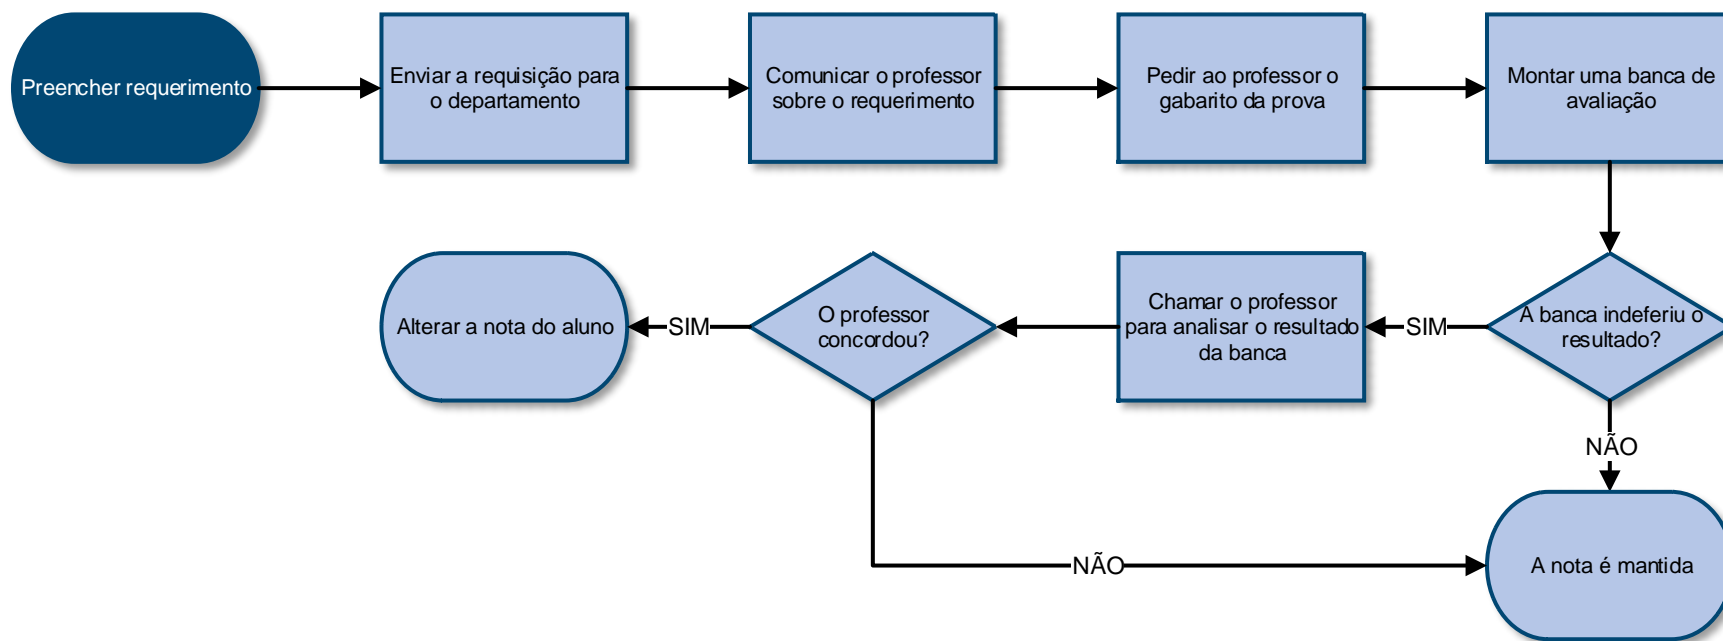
Preencher requerimento

Enviar a requisição para o departamento

Comunicar o professor sobre o requerimento

Pedir ao professor o gabarito da prova

Montar uma banca de avaliação

A banca indeferiu o resultado?

SIM

Chamar o professor para analisar o resultado da banca

O professor concordou?

SIM

Alterar a nota do aluno

NÃO

NÃO

A nota é mantida